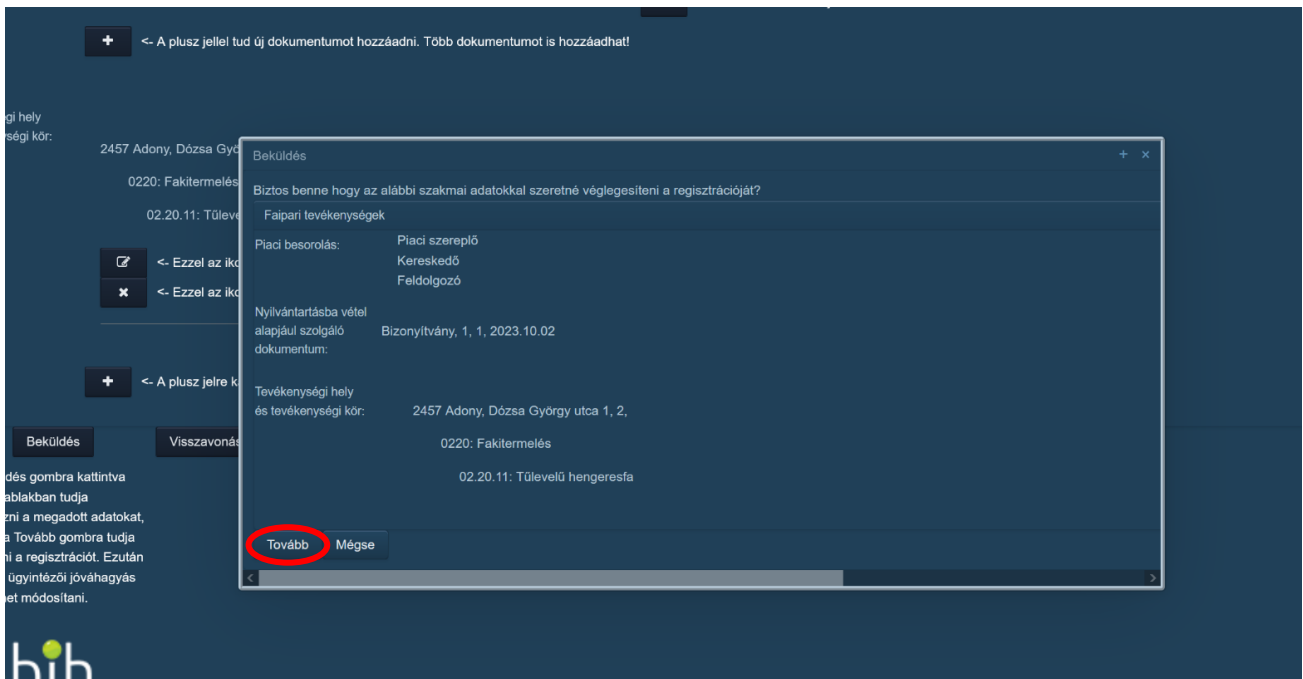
+ <- A plusz jellel tud új dokumentumot hozzáadni. Több dokumentumot is hozzáadhat!

égi hely
ségi kör:

2457 Adony, Dózsa Gyö

0220: Fakitermelés

02.20.11: Tüleve

<- Ezzel az iko
<- Ezzel az iko

+ <- A plusz jelre k

Beküldés
Visszavonás

dés gombra kattintva
ablakban tudja
zni a megadott adatokat,
a Tovább gombra tudja
ni a regisztrációt. Ezután
ügyintézői jóváhagyás
het módosítani.

bih

Beküldés + ×

Biztos benne hogy az alábbi szakmai adatokkal szeretné véglegesíteni a regisztrációját?

Faipari tevékenységek

Piaci besorolás: Piaci szereplő
Kereskedő
Feldolgozó

Nyilvántartásba vétel alapjául szolgáló dokumentum: Bizonyítvány, 1, 1, 2023.10.02

Tevékenységi hely és tevékenységi kör: 2457 Adony, Dózsa György utca 1, 2,

0220: Fakitermelés

02.20.11: Tűlevelű hengeresfa

Tovább
Mégse